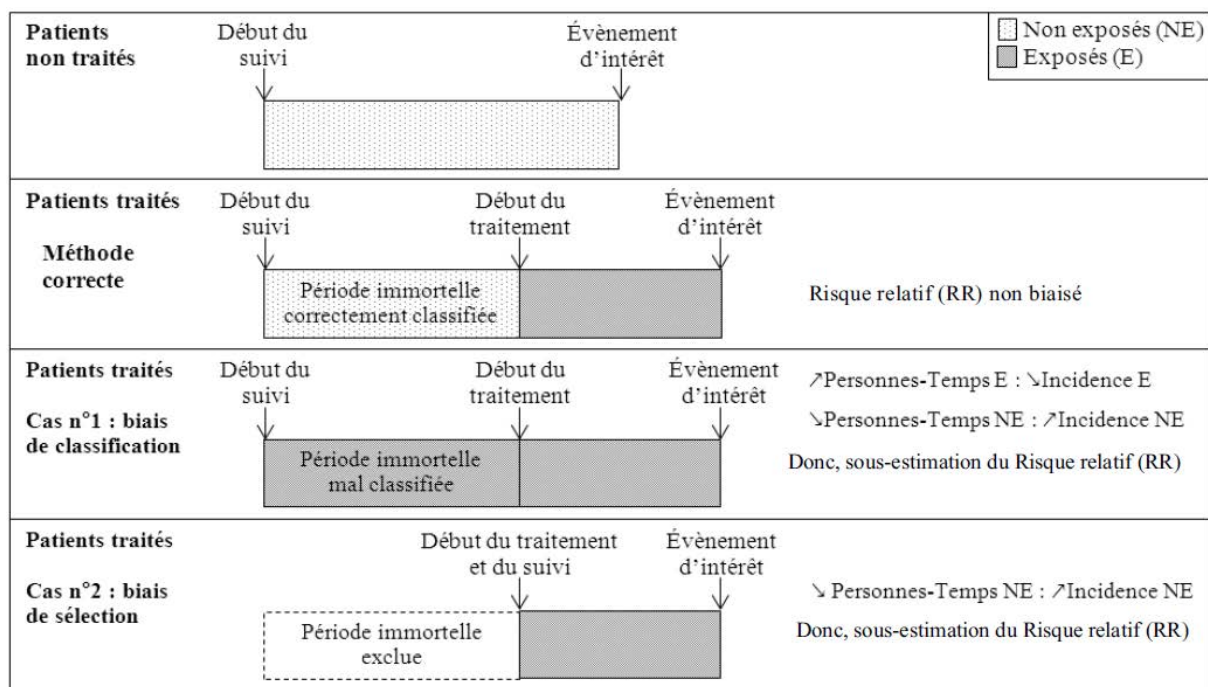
Patients non traités

Début du suivi

Évènement d'intérêt

Non exposés (NE)
Exposés (E)

Patients traités

Méthode correcte

Début du suivi

Début du traitement

Évènement d'intérêt

Période immortelle correctement classifiée

Risque relatif (RR) non biaisé

Patients traités

Cas n°1 : biais de classification

Début du suivi

Début du traitement

Évènement d'intérêt

Période immortelle mal classifiée

↗Personnes-Temps E : ↘Incidence E

↘Personnes-Temps NE : ↗Incidence NE

Donc, sous-estimation du Risque relatif (RR)

Patients traités

Cas n°2 : biais de sélection

Début du traitement et du suivi

Évènement d'intérêt

Période immortelle exclue

↘ Personnes-Temps NE : ↗Incidence NE

Donc, sous-estimation du Risque relatif (RR)